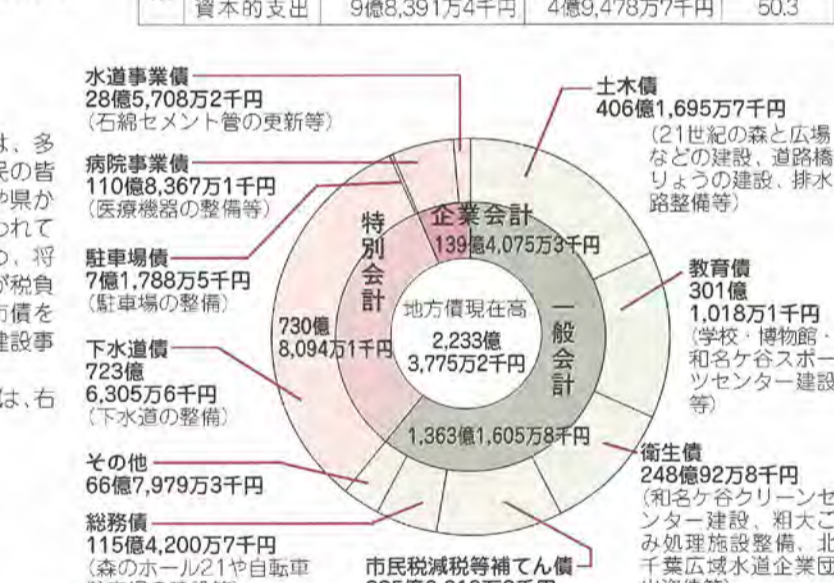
| 資本的支出 | 9億8,391万4千円 | 4億9,478万7千円 | 50.3 |

は、多
民の皆
や県か
われて
り、将
が税負
方債を
建設事

は、右

水道事業債
28億5,708万2千円
(石綿セメント管の更新等)

病院事業債
110億8,367万1千円
(医療機器の整備等)

駐車場債
7億1,788万5千円
(駐車場の整備)

下水道債
723億
6,305万6千円
(下水道の整備)

その他
66億7,979万3千円

総務債
115億4,200万7千円
(森のホール21や自転車
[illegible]

土木債
406億1,695万7千円
(21世紀の森と広場
などの建設、道路橋
りょうの建設、排水
路整備等)

教育債
301億
1,018万1千円
(学校・博物館・
和名ケ谷スポー
ツセンター建設
等)

衛生債
248億92万8千円
(和名ケ谷クリーンセ
ンター建設、粗大ご
み処理施設整備、北
千葉広域水道企業団
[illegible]

市民税減税等補てん債
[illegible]

企業会計
139億4,075万3千円

特別会計
730億
8,094万1千円

一般会計
1,363億1,605万8千円

地方債現在高
2,233億
3,775万2千円